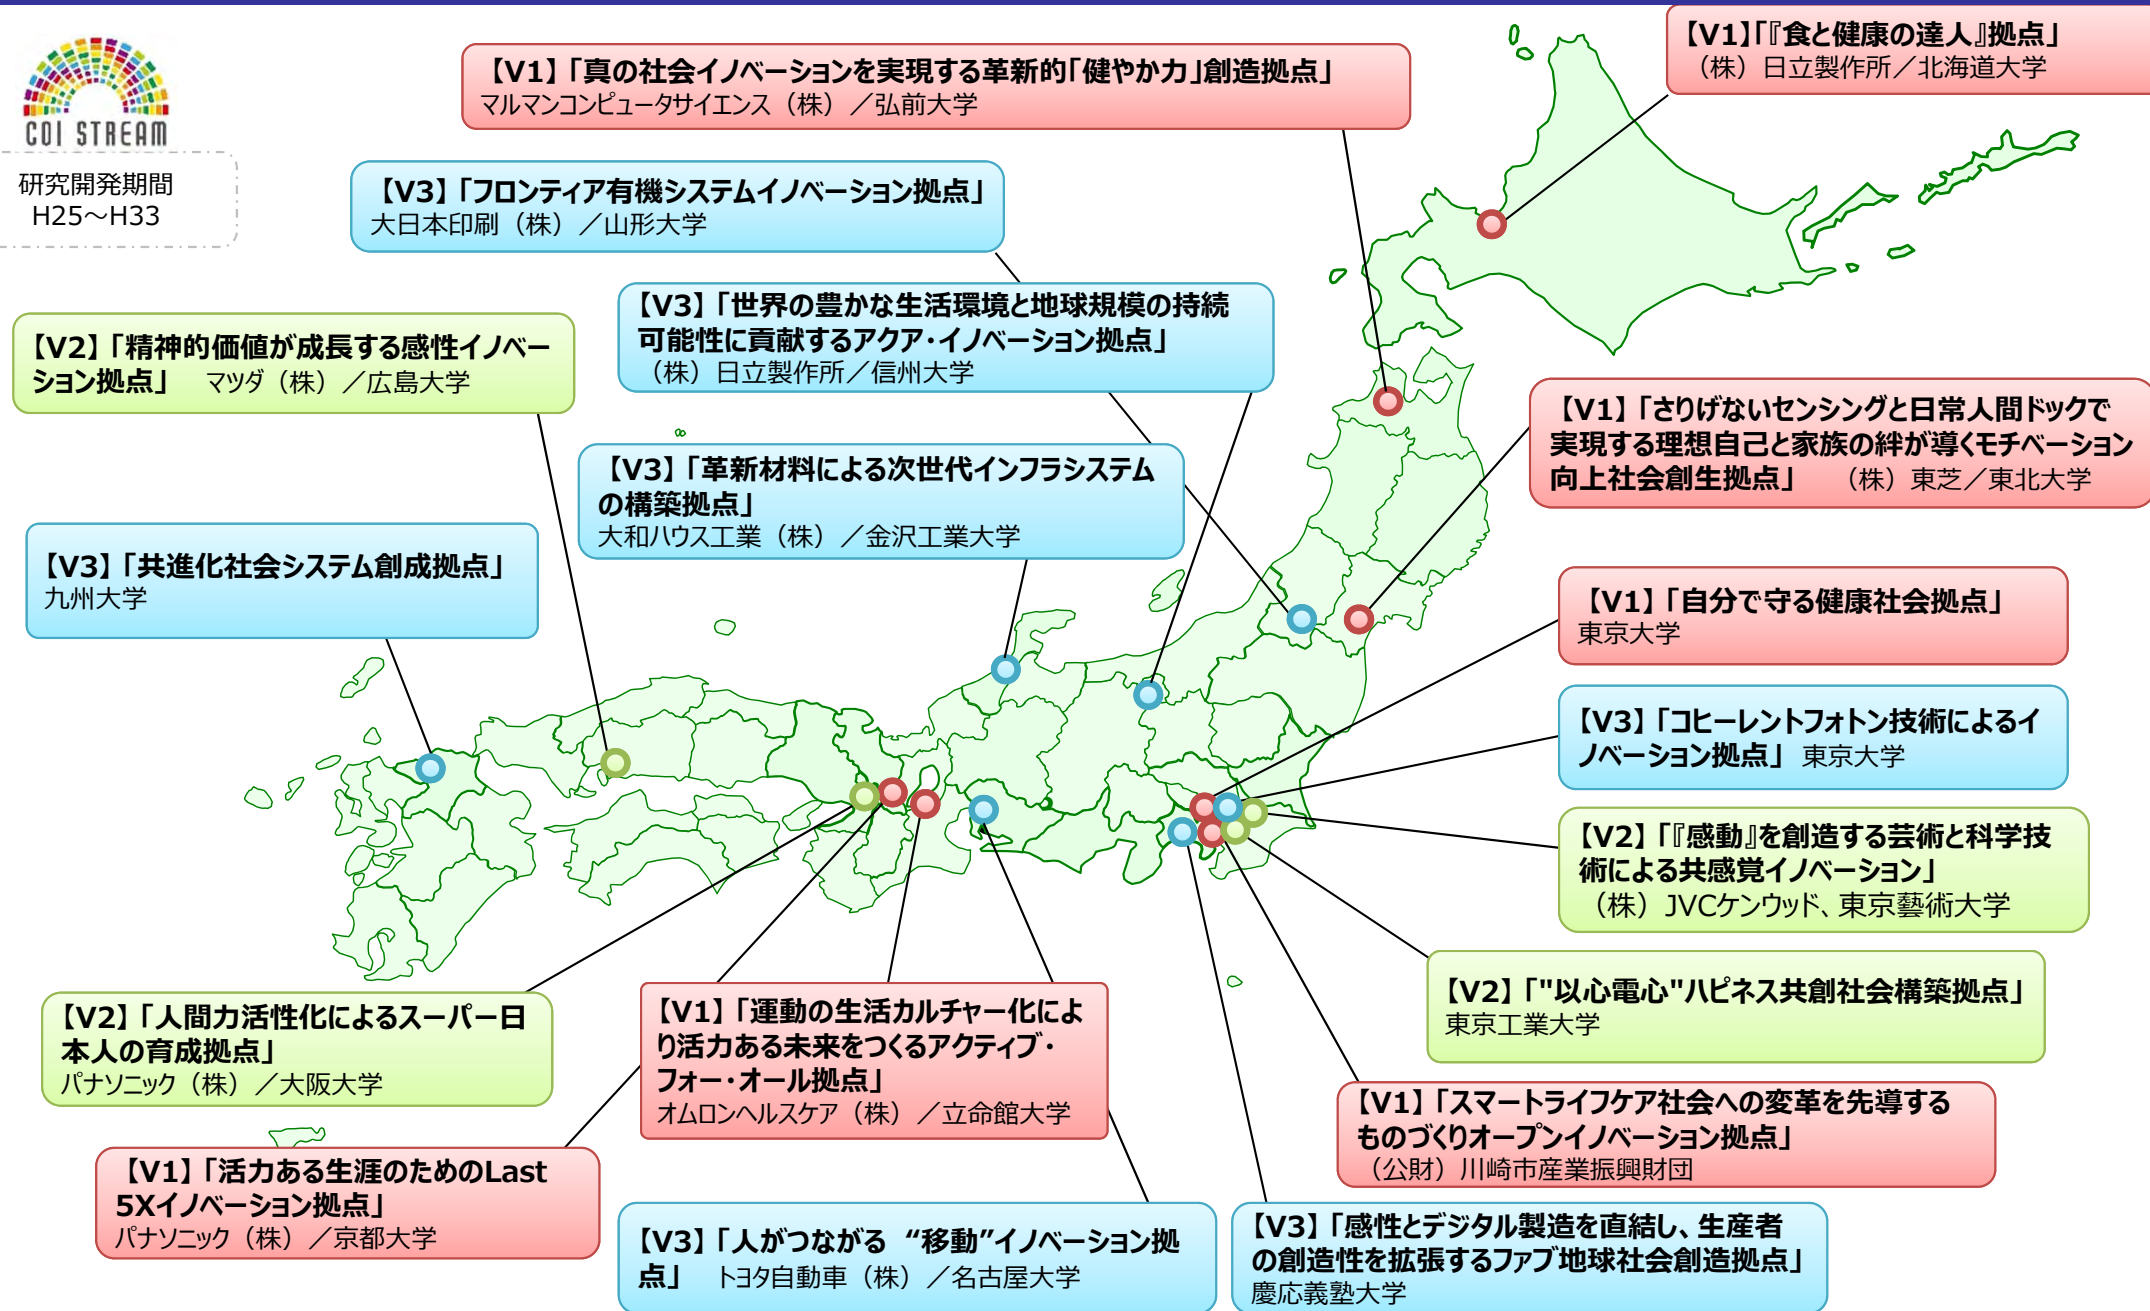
COI STREAM

研究開発期間
H25～H33

【V1】「真の社会イノベーションを実現する革新的「健やか力」創造拠点」
マルマンコンピュータサイエンス（株）／弘前大学

【V1】「『食と健康の達人』拠点」
（株）日立製作所／北海道大学

【V3】「フロンティア有機システムイノベーション拠点」
大日本印刷（株）／山形大学

【V3】「世界の豊かな生活環境と地球規模の持続可能性に貢献するアクア・イノベーション拠点」
（株）日立製作所／信州大学

【V2】「精神的価値が成長する感性イノベーション拠点」　マツダ（株）／広島大学

【V1】「さりげないセンシングと日常人間ドックで実現する理想自己と家族の絆が導くモチベーション向上社会創生拠点」　（株）東芝／東北大学

【V3】「革新材料による次世代インフラシステムの構築拠点」
大和ハウス工業（株）／金沢工業大学

【V3】「共進化社会システム創成拠点」
九州大学

【V1】「自分で守る健康社会拠点」
東京大学

【V3】「コヒーレントフォトン技術によるイノベーション拠点」　東京大学

【V2】「『感動』を創造する芸術と科学技術による共感覚イノベーション」
（株）JVCケンウッド、東京藝術大学

【V2】「"以心電心"ハピネス共創社会構築拠点」
東京工業大学

【V2】「人間力活性化によるスーパー日本人の育成拠点」
パナソニック（株）／大阪大学

【V1】「運動の生活カルチャー化により活力ある未来をつくるアクティブ・フォー・オール拠点」
オムロンヘルスケア（株）／立命館大学

【V1】「スマートライフケア社会への変革を先導するものづくりオープンイノベーション拠点」
（公財）川崎市産業振興財団

【V1】「活力ある生涯のためのLast 5Xイノベーション拠点」
パナソニック（株）／京都大学

【V3】「人がつながる“移動”イノベーション拠点」　トヨタ自動車（株）／名古屋大学

【V3】「感性とデジタル製造を直結し、生産者の創造性を拡張するファブ地球社会創造拠点」
慶應義塾大学